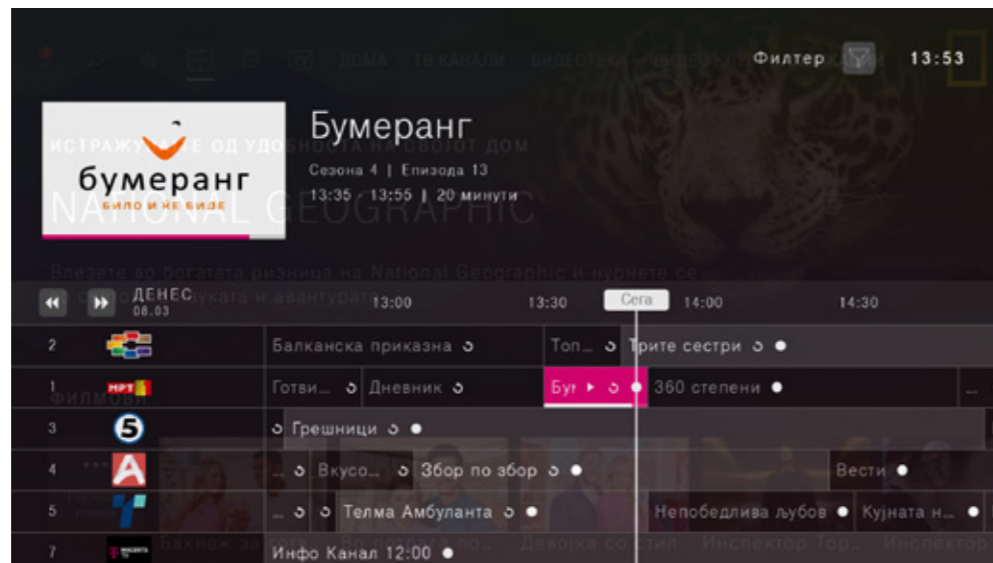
ДОМА ТВ КАНАЛИ ВИДЕОТЕКА

Филтер 13:53

бумеранг
било и не било

Бумеранг
Сезона 4 | Епизода 13
13:35 - 13:55 | 20 минути

ИСТРАЖУВАЈТЕ ОД УДОБНОСТА НА СВОЈОТ ДОМ
NATIONAL GEOGRAPHIC
Влезете во богатата ризница на National Geographic и нурнете се во светот на науката и авантурата

ДЕНЕС 08.03 13:00 13:30 Сега 14:00 14:30

| | | |
|---|---|---|
| 2 | | Балканска приказна · Топ... · Трите сестри |
| 1 | МРТ | Готви... · Дневник · Бу... · 360 степени · ... |
| 3 | 5 | Грешници |
| 4 | A | ... · Вкусо... · Збор по збор · Вести |
| 5 | T | ... · Телма Амбуланта · Непобедлива љубов · Кујната н... |
| 7 | | Инфо Канал 12:00 · Девојка со стил · Инспектор Тор... · Инспектор |

ФИЛМОВИ